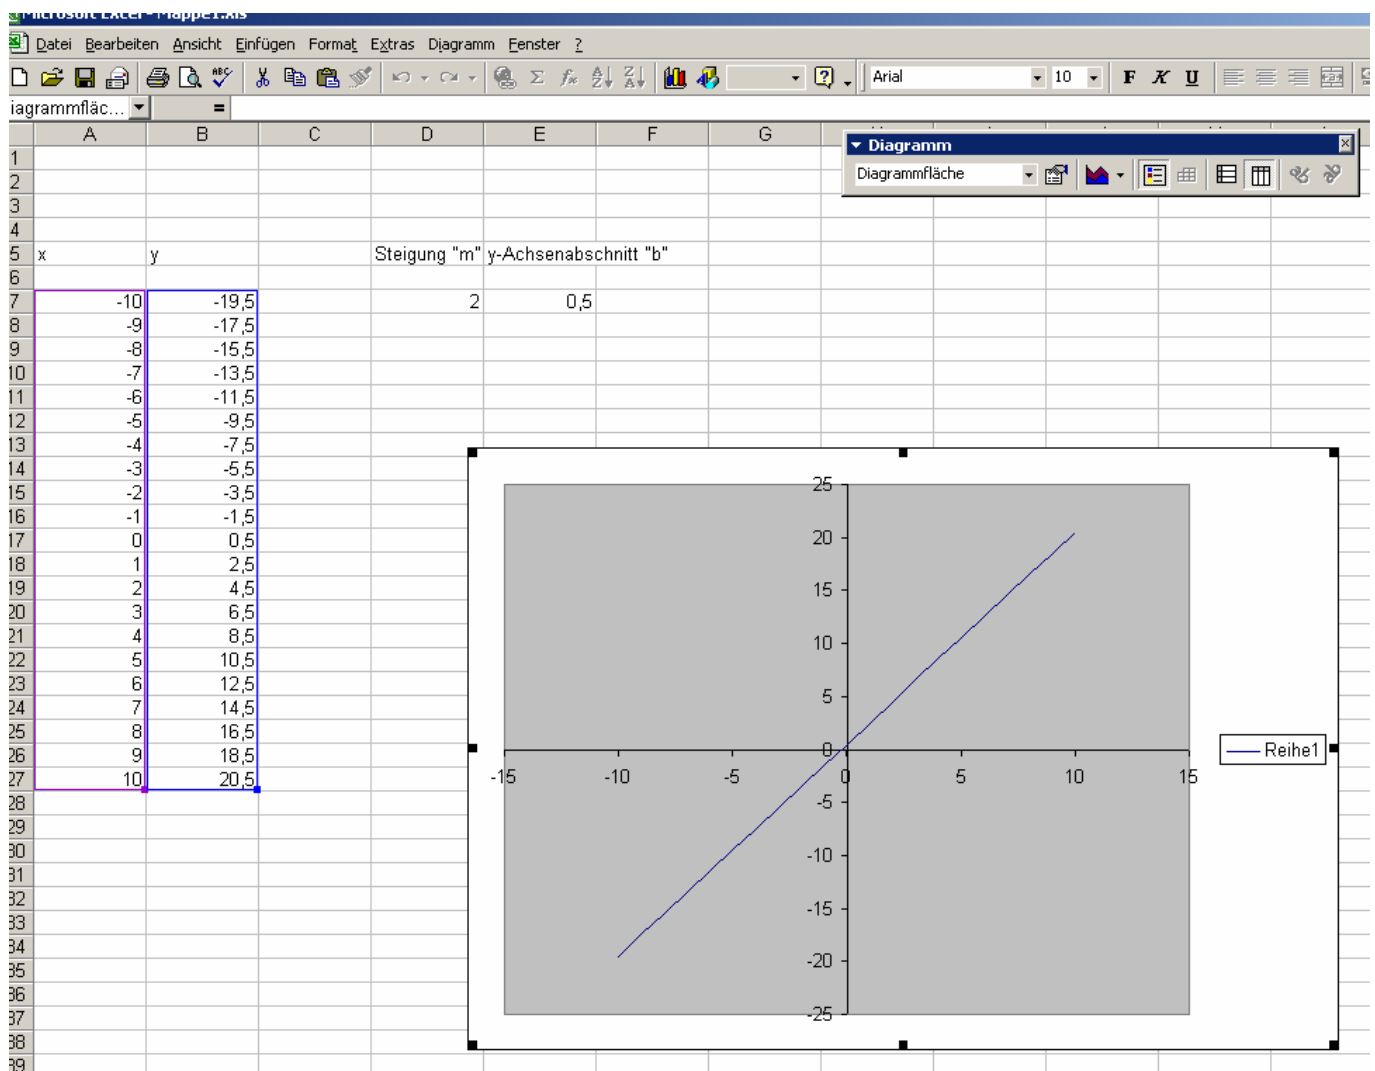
Microsoft Excel - Mappe1.xls

Datei Bearbeiten Ansicht Einfügen Format Extras Diagramm Fenster ?

Arial 10 F K U

iagrammfläc... =

Diagramm
Diagrammfläche

| | A | B | C | D | E | F | G |
|---|---|---|---|---|---|---|---|
| 1 | | | | | | | |
| 2 | | | | | | | |
| 3 | | | | | | | |
| 4 | | | | | | | |
| 5 | x | y | | Steigung "m" | y-Achsenabschnitt "b" | | |
| 6 | | | | | | | |
| 7 | -10 | -19,5 | | 2 | 0,5 | | |
| 8 | -9 | -17,5 | | | | | |
| 9 | -8 | -15,5 | | | | | |
| 10 | -7 | -13,5 | | | | | |
| 11 | -6 | -11,5 | | | | | |
| 12 | -5 | -9,5 | | | | | |
| 13 | -4 | -7,5 | | | | | |
| 14 | -3 | -5,5 | | | | | |
| 15 | -2 | -3,5 | | | | | |
| 16 | -1 | -1,5 | | | | | |
| 17 | 0 | 0,5 | | | | | |
| 18 | 1 | 2,5 | | | | | |
| 19 | 2 | 4,5 | | | | | |
| 20 | 3 | 6,5 | | | | | |
| 21 | 4 | 8,5 | | | | | |
| 22 | 5 | 10,5 | | | | | |
| 23 | 6 | 12,5 | | | | | |
| 24 | 7 | 14,5 | | | | | |
| 25 | 8 | 16,5 | | | | | |
| 26 | 9 | 18,5 | | | | | |
| 27 | 10 | 20,5 | | | | | |
| 28 | | | | | | | |
| 29 | | | | | | | |
| 30 | | | | | | | |
| 31 | | | | | | | |
| 32 | | | | | | | |
| 33 | | | | | | | |
| 34 | | | | | | | |
| 35 | | | | | | | |
| 36 | | | | | | | |
| 37 | | | | | | | |
| 38 | | | | | | | |
| 39 | | | | | | | |

25
20
15
10
5
0
-5
-10
-15
-20
-25
-15 -10 -5 0 5 10 15
Reihe1